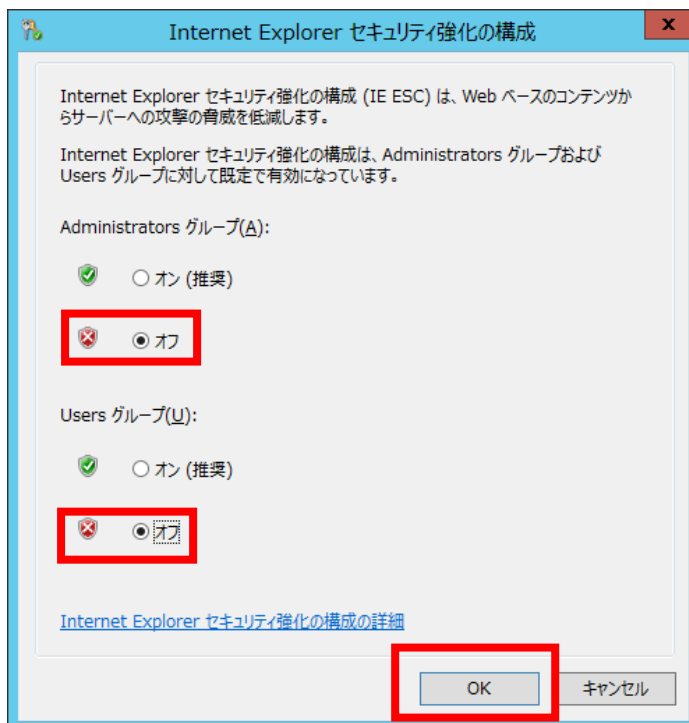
Internet Explorer セキュリティ強化の構成

x

Internet Explorer セキュリティ強化の構成 (IE ESC) は、Web ベースのコンテンツからサーバーへの攻撃の脅威を低減します。

Internet Explorer セキュリティ強化の構成は、Administrators グループおよび Users グループに対して既定で有効になっています。

Administrators グループ(A):

オン (推奨)

オフ

Users グループ(U):

オン (推奨)

オフ

Internet Explorer セキュリティ強化の構成の詳細

OK

キャンセル